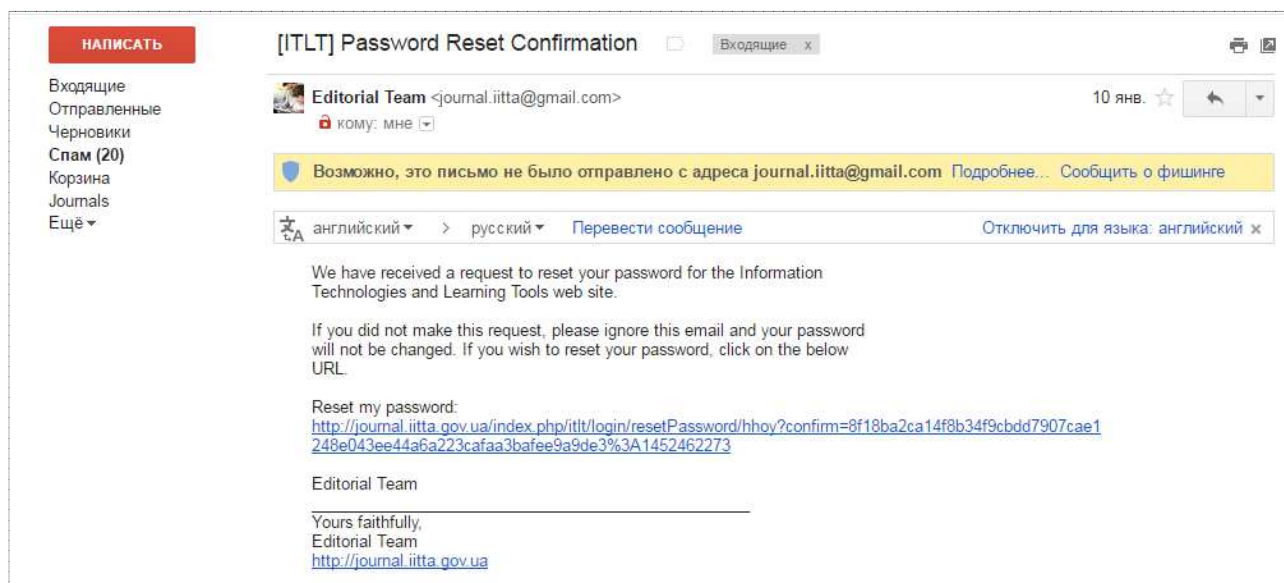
НАПИСАТЬ

Входящие
Отправленные
Черновики
Спам (20)
Корзина
Journals
Ещё ▾

[ITLT] Password Reset Confirmation

Входящие x

Editorial Team <journal.iitta@gmail.com>
кому: мне

10 янв.

Возможно, это письмо не было отправлено с адреса journal.iitta@gmail.com Подробнее... Сообщить о фишинге

английский ▾ > русский ▾ Перевести сообщение

Отключить для языка: английский ×

We have received a request to reset your password for the Information Technologies and Learning Tools web site.

If you did not make this request, please ignore this email and your password will not be changed. If you wish to reset your password, click on the below URL.

Reset my password:
http://journal.iitta.gov.ua/index.php/itlt/login/resetPassword/hhoy?confirm=8f18ba2ca14f8b34f9cbdd7907cae1248e043ee44a6a223cafaa3bafee9a9de3%3A1452462273

Editorial Team

Yours faithfully,
Editorial Team
http://journal.iitta.gov.ua